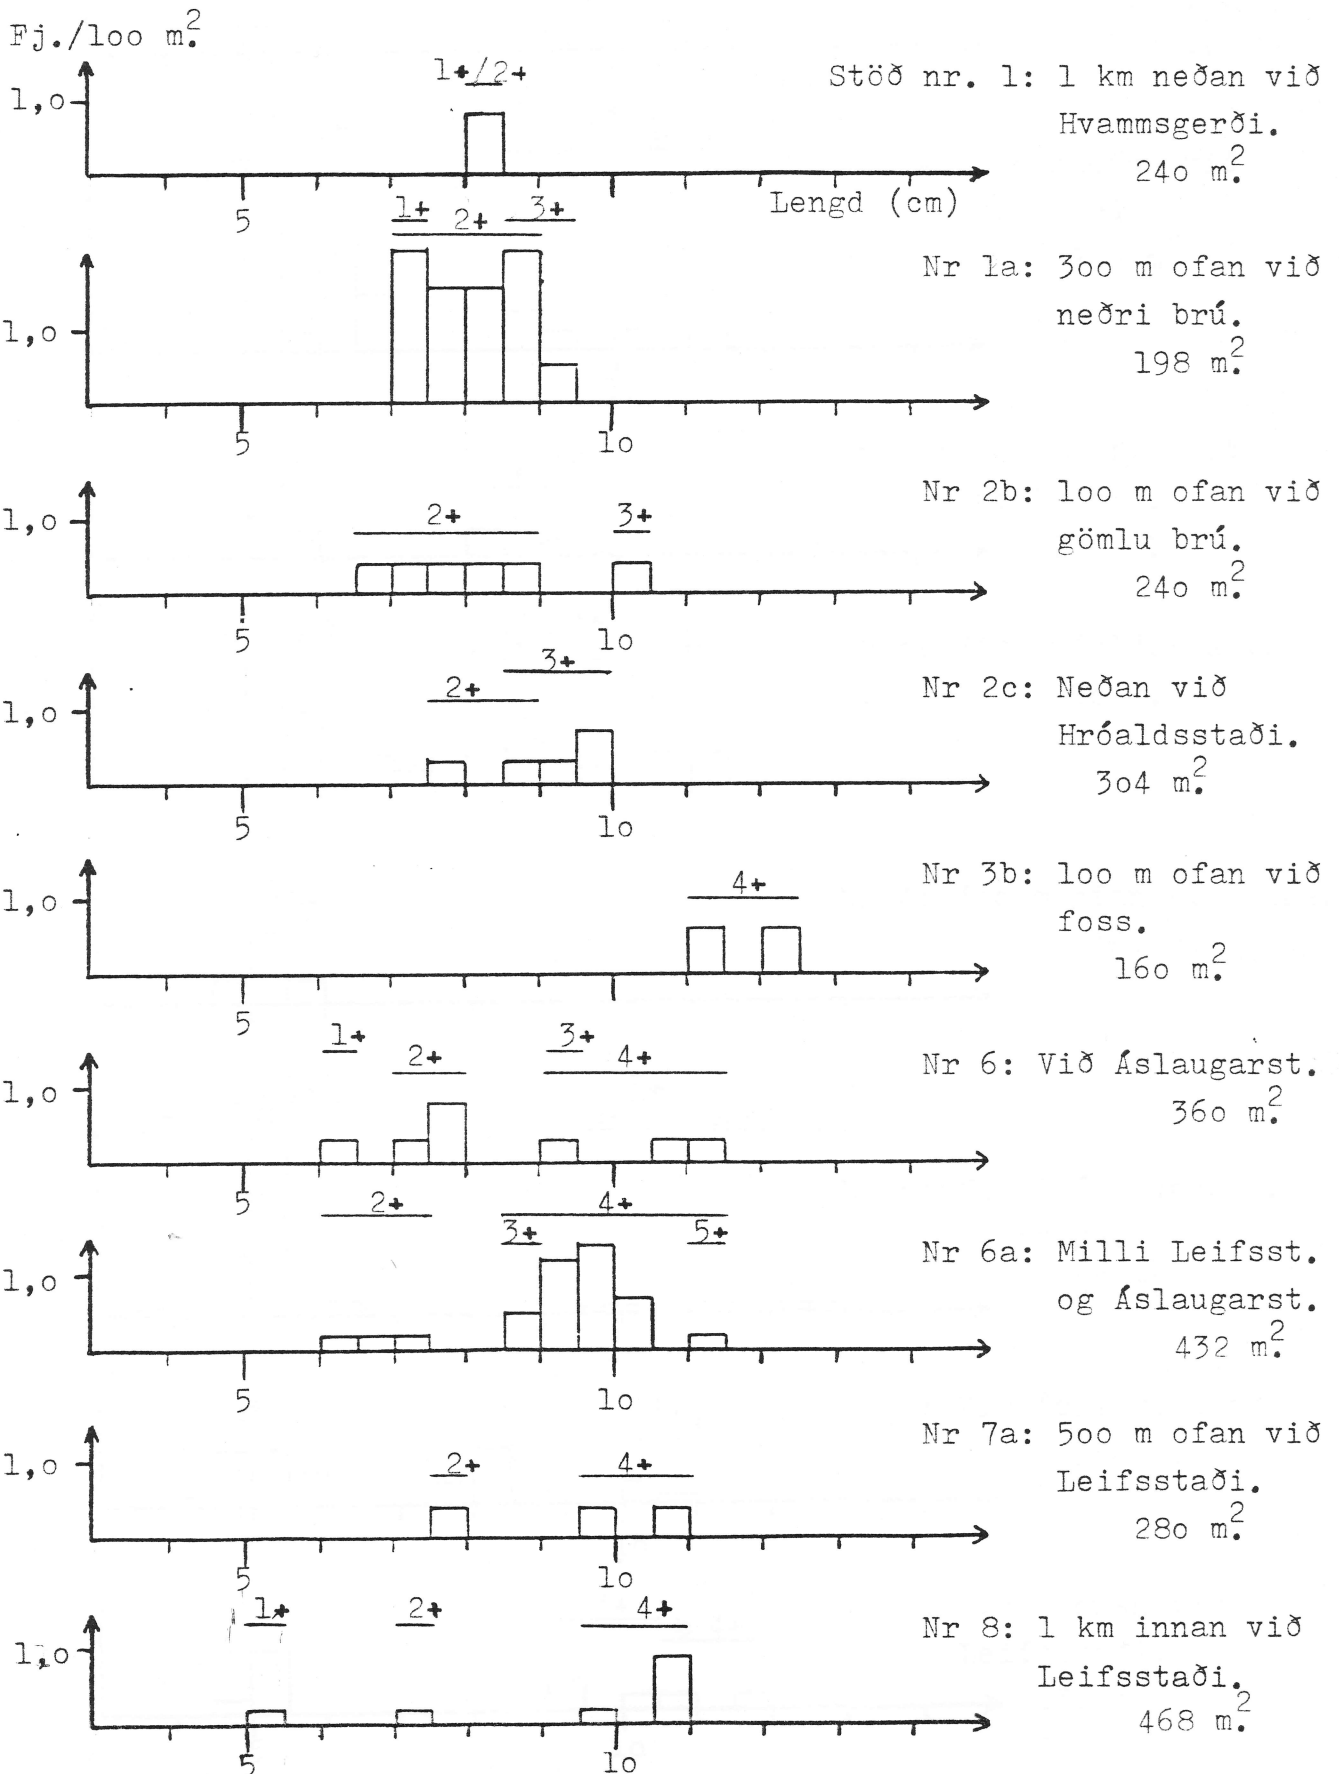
Fj./loo m$^2$.

1+/2+

1,o

Stöð nr. 1: 1 km neðan við Hvammsgerði. 24o m$^2$.

5

Lengd (cm)

1+ 2+ 3+

1,o

Nr 1a: 3oo m ofan við neðri brú. 198 m$^2$.

5 lo

1,o

2+ 3+

Nr 2b: loo m ofan við gömlu brú. 24o m$^2$.

5 lo

3+

2+

1,o

Nr 2c: Neðan við Hróaldsstaði. 3o4 m$^2$.

5 lo

1,o

4+

Nr 3b: loo m ofan við foss. 16o m$^2$.

5

1+ 2+ 3+ 4+

1,o

Nr 6: Við Áslaugarst. 36o m$^2$.

5

2+ 4+

3+ 5+

1,o

Nr 6a: Milli Leifsst. og Áslaugarst. 432 m$^2$.

5 lo

1,o

2+ 4+

Nr 7a: 5oo m ofan við Leifsstaði. 28o m$^2$.

5 lo

1+ 2+ 4+

1,o

Nr 8: 1 km innan við Leifsstaði. 468 m$^2$.

5 lo